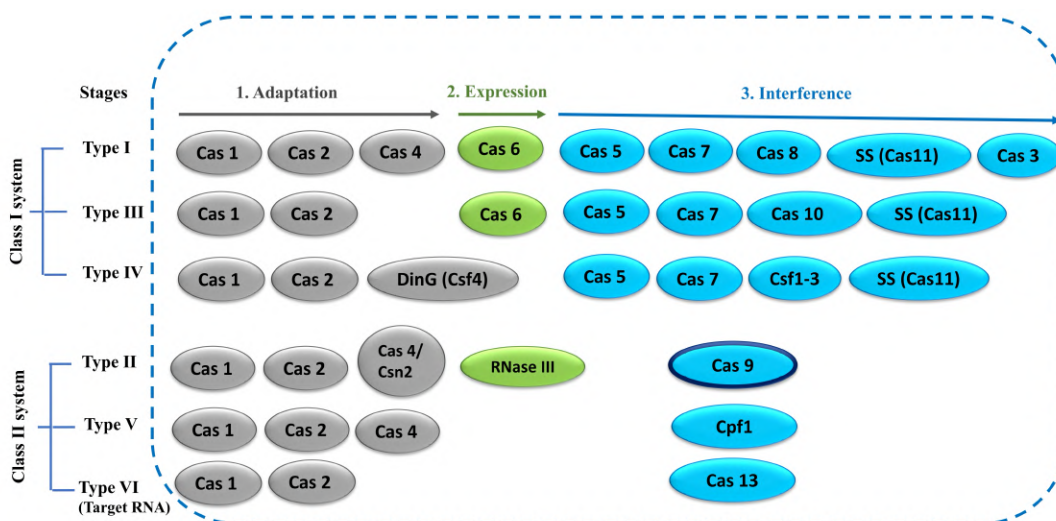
Stages

1. Adaptation

2. Expression

3. Interference

Class I system

Type I
Cas 1
Cas 2
Cas 4
Cas 6
Cas 5
Cas 7
Cas 8
SS (Cas11)
Cas 3

Type III
Cas 1
Cas 2
Cas 6
Cas 5
Cas 7
Cas 10
SS (Cas11)

Type IV
Cas 1
Cas 2
DinG (Csf4)
Cas 5
Cas 7
Csf1-3
SS (Cas11)

Class II system

Type II
Cas 1
Cas 2
Cas 4/ Csn2
RNase III
Cas 9

Type V
Cas 1
Cas 2
Cas 4
Cpf1

Type VI (Target RNA)
Cas 1
Cas 2
Cas 13